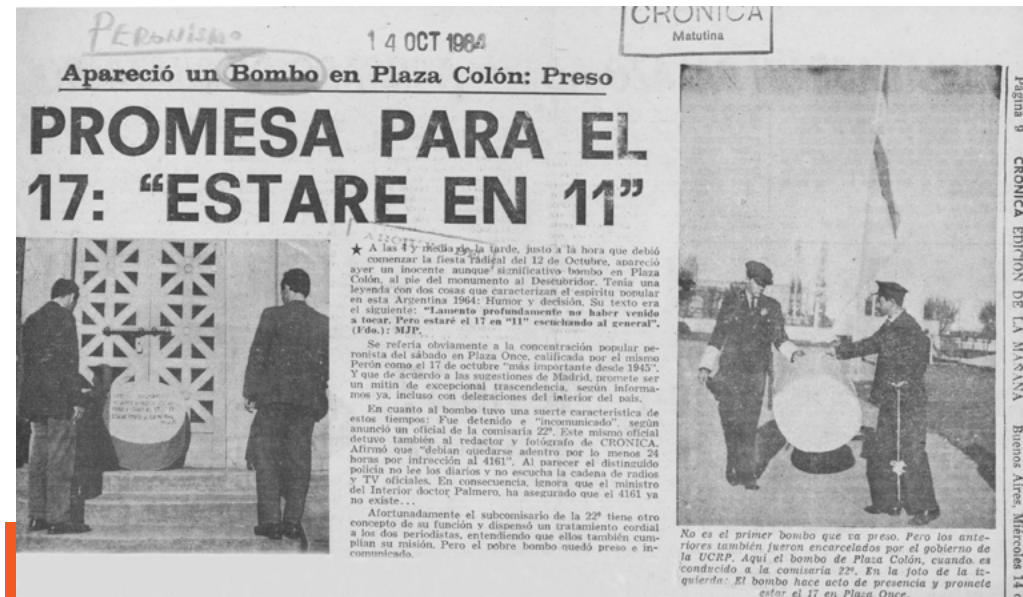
PERONISMO

14 OCT 1964

CRONICA
Matutina

Apareció un Bombo en Plaza Colón: Preso

PROMESA PARA EL 17: "ESTARE EN 11"

★ A las 4 y media de la tarde, justo a la hora que debió comenzar la fiesta radical del 12 de Octubre, apareció ayer un inocente aunque significativo bombo en Plaza Colón, al pie del monumento al Descubridor. Tenía una leyenda con dos cosas que caracterizan el espíritu popular en esta Argentina 1964: Humor y decisión. Su texto era el siguiente: "Lamento profundamente no haber venido a tocar. Pero estaré el 17 en "11" escuchando al general". (Fdo.): MJP.

Se refería obviamente a la concentración popular peronista del sábado en Plaza Once, calificada por el mismo Perón como el 17 de octubre "más importante desde 1945". Y que de acuerdo a las sugestiones de Madrid, promete ser un mitin de excepcional trascendencia, según informamos ya, incluso con delegaciones del interior del país.

En cuanto al bombo tuvo una suerte característica de estos tiempos: Fue detenido e "incomunicado", según anunció un oficial de la comisaría 22ª. Este mismo oficial detuvo también al redactor y fotógrafo de CRONICA. Afirmó que "debían quedarse adentro por lo menos 24 horas por infracción al 4161". Al parecer el distinguido policía no lee los diarios y no escucha la cadena de radios y TV oficiales. En consecuencia, ignora que el ministro del Interior doctor Palmero, ha asegurado que el 4161 ya no existe...

Afortunadamente el subcomisario de la 22ª tiene otro concepto de su función y dispensó un tratamiento cordial a los dos periodistas, entendiendo que ellos también cumplían su misión. Pero el pobre bombo quedó preso e incomunicado.

No es el primer bombo que va preso. Pero los anteriores también fueron encarcelados por el gobierno de la UCRP. Aquí el bombo de Plaza Colón, cuando es conducido a la comisaría 22ª. En la foto de la izquierda: El bombo hace acto de presencia y promete estar el 17 en Plaza Once.

Página 9 CRONICA EDICION DE LA MAÑANA Buenos Aires, Miércoles 14 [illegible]